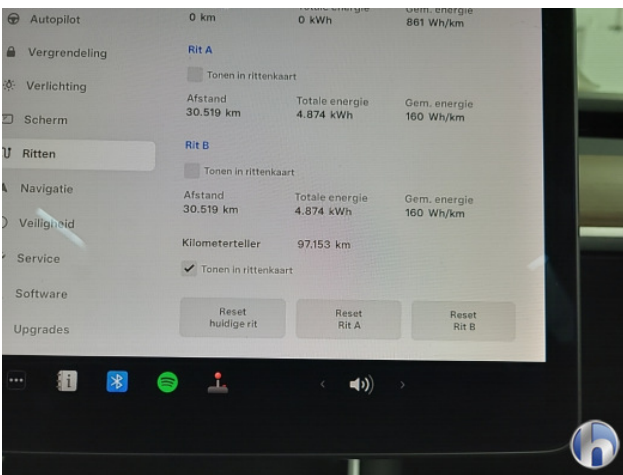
Autopilot
Vergrendeling
Verlichting
Scherm
Ritten
Navigatie
Veiligheid
Service
Software
Upgrades

0 km
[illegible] energie
0 kWh
Gem. energie
861 Wh/km

Rit A
Tonen in rittenkaart
Afstand
30.519 km
Totale energie
4.874 kWh
Gem. energie
160 Wh/km

Rit B
Tonen in rittenkaart
Afstand
30.519 km
Totale energie
4.874 kWh
Gem. energie
160 Wh/km

Kilometerteller
97.153 km
Tonen in rittenkaart

Reset huidige rit
Reset Rit A
Reset Rit B